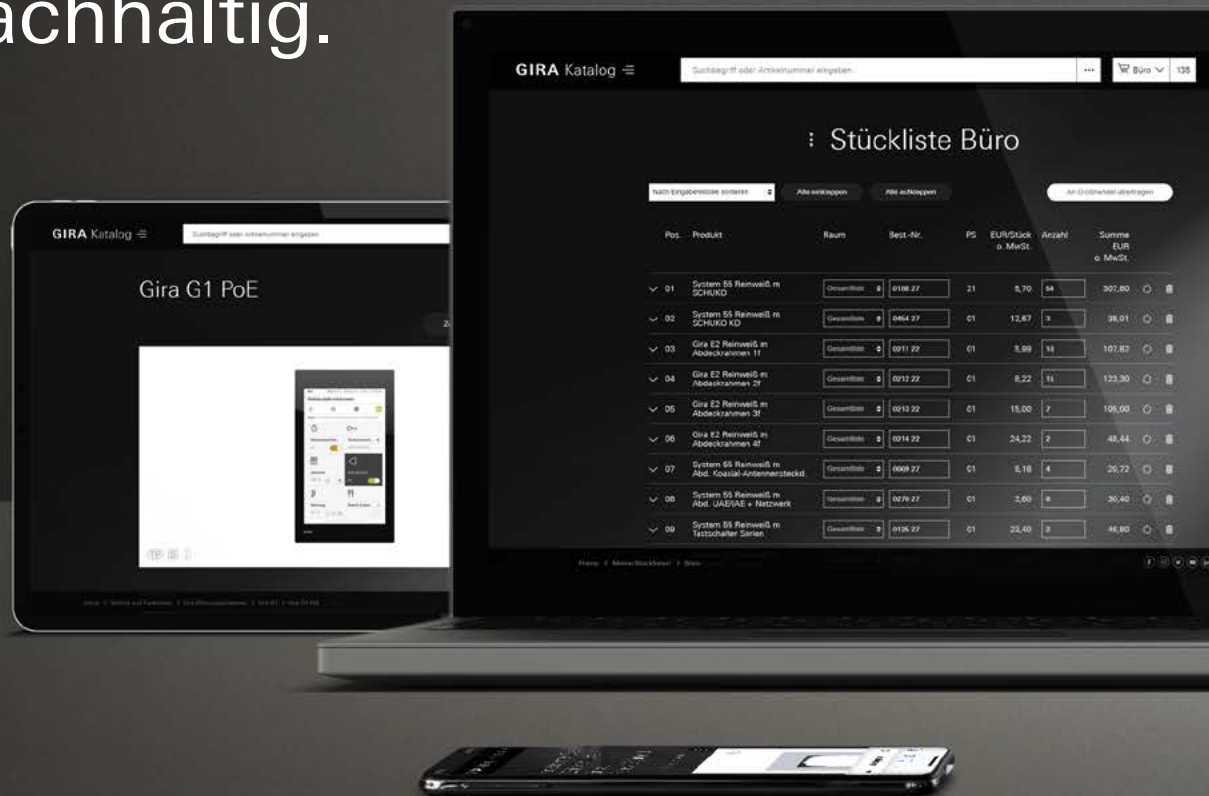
achhaltig.

GIRA Katalog

Suchbegriff oder Artikelnummer eingeben

Gira G1 PoE

GIRA Katalog

Suchbegriff oder Artikelnummer eingeben

Büro 135

Stückliste Büro

Nach Eingabereihenfolge sortieren

Alle einklappen

Alle aufklappen

An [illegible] übertragen

| Pos. | Produkt | Raum | Best.-Nr. | PS | EUR/Stück o. MwSt. | Anzahl | Summe EUR o. MwSt. |
|---|---|---|---|---|---|---|---|
| 01 | System 55 Reinweiß m SCHUKO | Gesamtliste | 0188 27 | 21 | 5,70 | 54 | 307,80 |
| 02 | System 55 Reinweiß m SCHUKO KD | Gesamtliste | 0464 27 | 01 | 12,67 | 3 | 38,01 |
| 03 | Gira E2 Reinweiß m Abdeckrahmen 1f | Gesamtliste | 0211 22 | 01 | 5,99 | 18 | 107,82 |
| 04 | Gira E2 Reinweiß m Abdeckrahmen 2f | Gesamtliste | 0212 22 | 01 | 8,22 | 15 | 123,30 |
| 05 | Gira E2 Reinweiß m Abdeckrahmen 3f | Gesamtliste | 0213 22 | 01 | 15,00 | 7 | 105,00 |
| 06 | Gira E2 Reinweiß m Abdeckrahmen 4f | Gesamtliste | 0214 22 | 01 | 24,22 | 2 | 48,44 |
| 07 | System 55 Reinweiß m Abd. Koaxial-Antennensteckd. | Gesamtliste | 0869 27 | 01 | 5,18 | 4 | 20,72 |
| 08 | System 55 Reinweiß m Abd. UAE/IAE + Netzwerk | Gesamtliste | 0270 27 | 01 | 3,80 | 8 | 30,40 |
| 09 | System 55 Reinweiß m Tastschalter Serien | Gesamtliste | 0135 27 | 01 | 23,40 | 2 | 46,80 |

Home > Meine Stücklisten > Büro